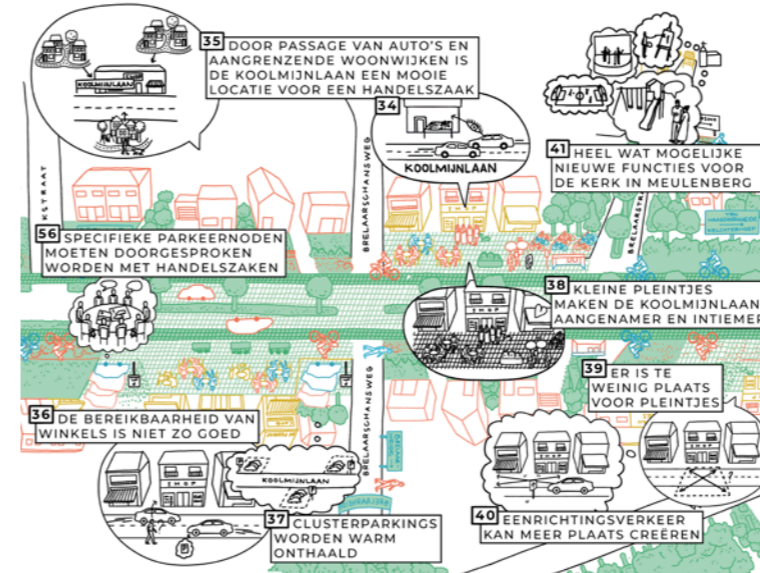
35 DOOR PASSAGE VAN AUTO'S EN AANGRENZENDE WOONWIJKEN IS DE KOOLMIJNLAAN EEN MOOIE LOCATIE VOOR EEN HANDELSZAAK

KOOLMIJNLAAN

34

KOOLMIJNLAAN

41 HEEL WAT MOGELIJKE NIEUWE FUNCTIES VOOR DE KERK IN MEULENBERG

KSTRAAT

BRELAARSCHANSWEG

56 SPECIFIEKE PARKEERNODEN MOETEN DOORGESPROKEN WORDEN MET HANDELSZAKEN

38 KLEINE PLEINTJES MAKEN DE KOOLMIJNLAAN AANGENAMER EN INTIEMER

SHOP

39 ER IS TE WEINIG PLAATS VOOR PLEINTJES

36 DE BEREIKBAARHEID VAN WINKELS IS NIET ZO GOED

BRELAARSCHANSWEG

SHOP

KOOLMIJNLAAN

37 CLUSTERPARKINGS WORDEN WARM ONTHAALD

SHOP

40 EENRICHTINGSVERKEER KAN MEER PLAATS CREËREN